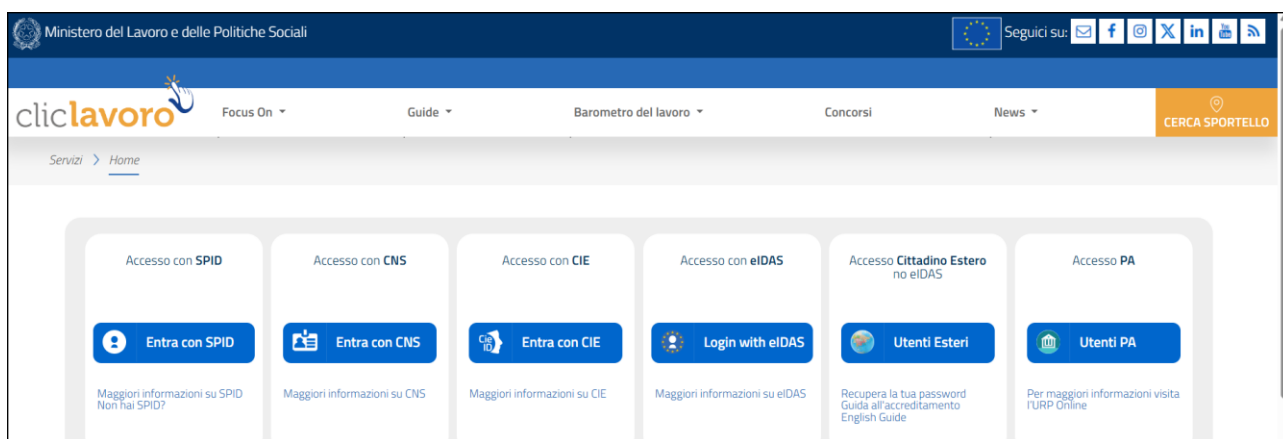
Ministero del Lavoro e delle Politiche Sociali

Seguici su:

cliclavoro

Focus On

Guide

Barometro del lavoro

Concorsi

News

CERCA SPORTELLO

Servizi > Home

Accesso con SPID

Entra con SPID

Maggiori informazioni su SPID
Non hai SPID?

Accesso con CNS

Entra con CNS

Maggiori informazioni su CNS

Accesso con CIE

Entra con CIE

Maggiori informazioni su CIE

Accesso con eIDAS

Login with eIDAS

Maggiori informazioni su eIDAS

Accesso Cittadino Estero no eIDAS

Utenti Esteri

Recupera la tua password
Guida all'accreditamento
English Guide

Accesso PA

Utenti PA

Per maggiori informazioni visita l'URP Online